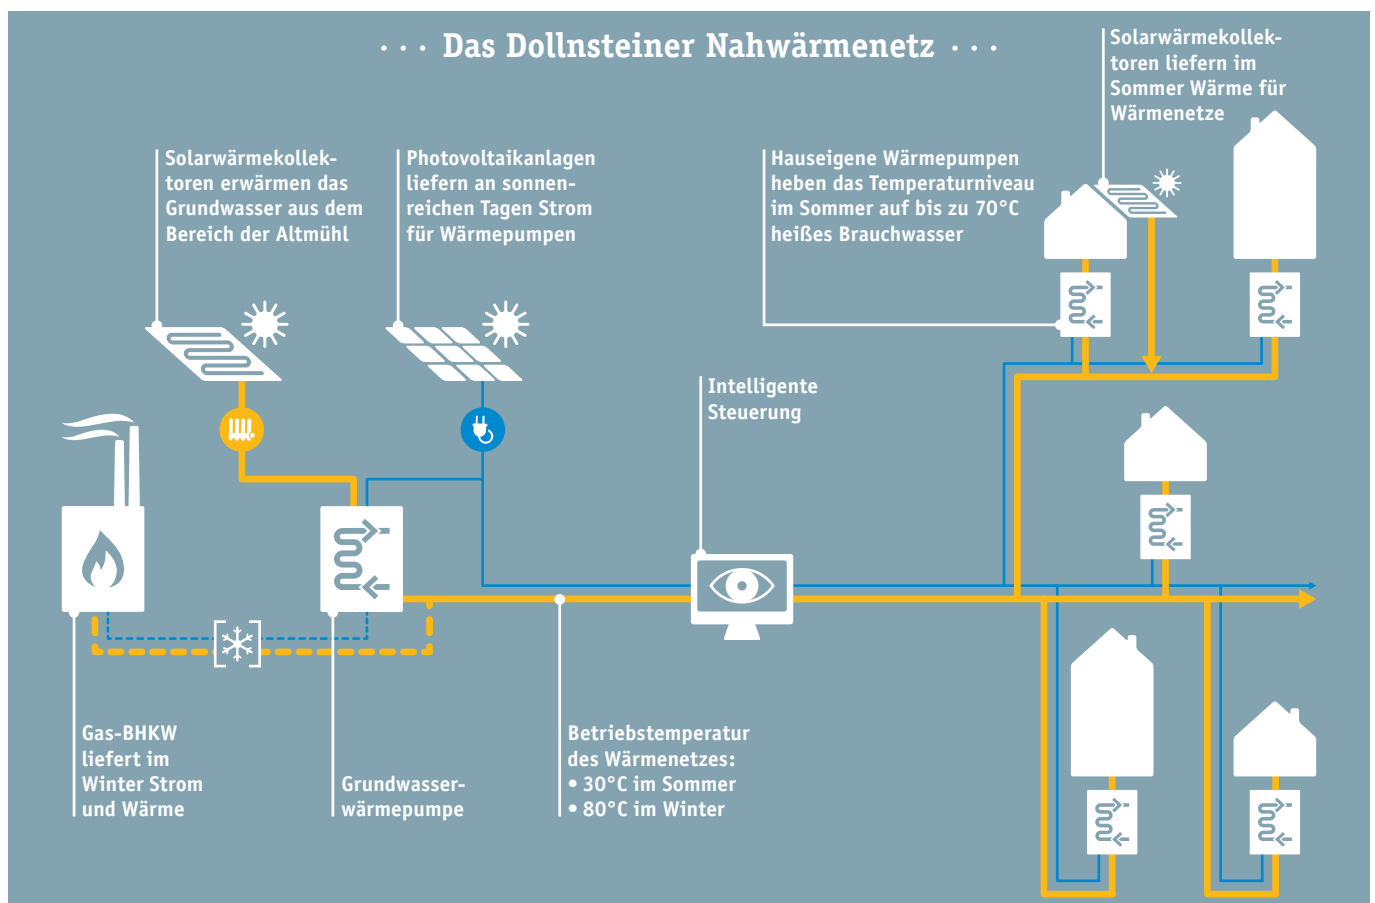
· · · Das Dollnsteiner Nahwärmenetz · · ·

Solarwärmekollektoren liefern im Sommer Wärme für Wärmenetze

Solarwärmekollektoren erwärmen das Grundwasser aus dem Bereich der Altmühl

Photovoltaikanlagen liefern an sonnenreichen Tagen Strom für Wärmepumpen

Hauseigene Wärmepumpen heben das Temperaturniveau im Sommer auf bis zu 70°C heißes Brauchwasser

Intelligente Steuerung

Gas-BHKW liefert im Winter Strom und Wärme

Grundwasserwärmepumpe

Betriebstemperatur des Wärmenetzes:
• 30°C im Sommer
• 80°C im Winter